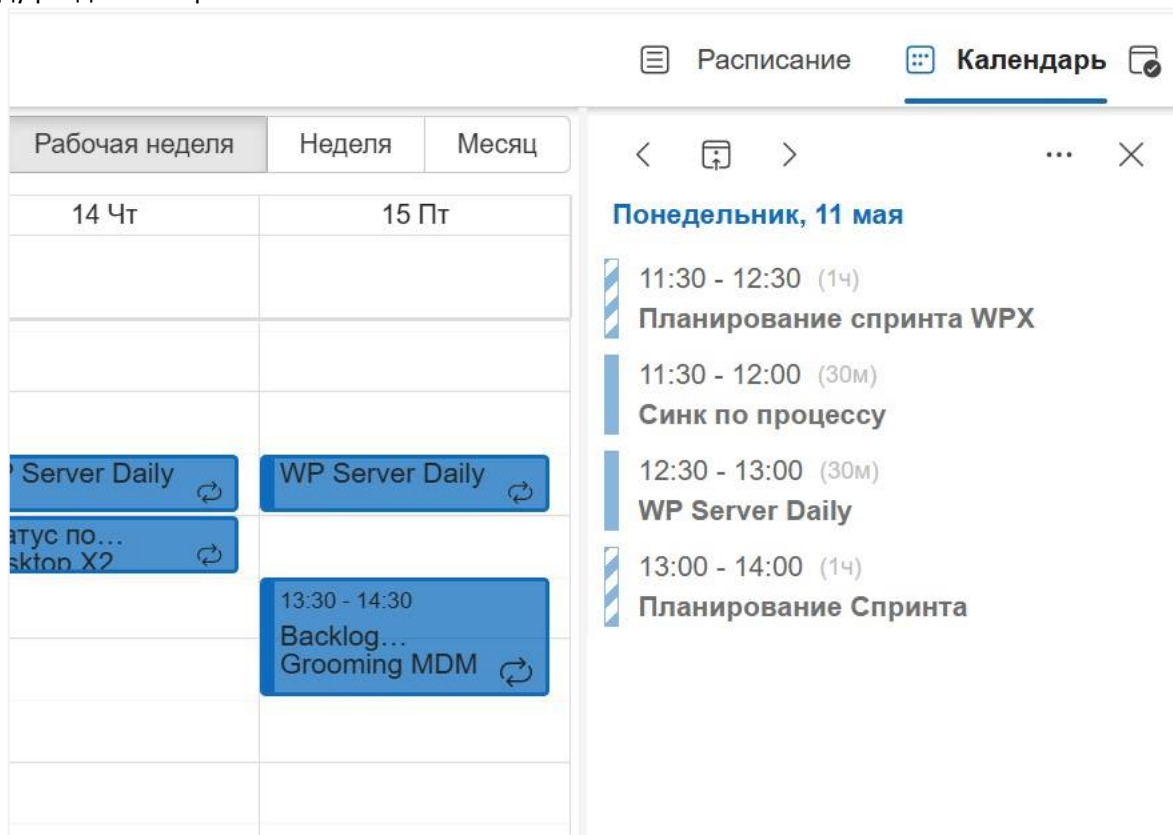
Расписание Календарь

Рабочая неделя | Неделя | Месяц

14 Чт

15 Пт

P Server Daily

атус по... sktop X2

WP Server Daily

13:30 - 14:30
Backlog... Grooming MDM

Понедельник, 11 мая

11:30 - 12:30 (1ч)
Планирование спринта WPX

11:30 - 12:00 (30м)
Синк по процессу

12:30 - 13:00 (30м)
WP Server Daily

13:00 - 14:00 (1ч)
Планирование Спринта